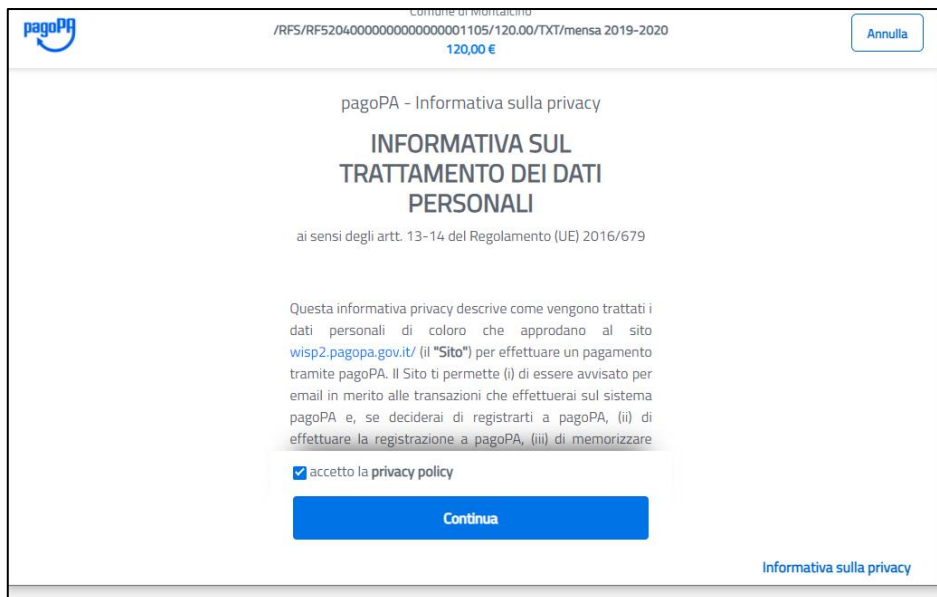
pagoPA

Comune di Montalcino
/RFS/RF52040000000000000001105/120.00/TXT/mensa 2019-2020
120,00 €

Annulla

pagoPA - Informativa sulla privacy

INFORMATIVA SUL TRATTAMENTO DEI DATI PERSONALI

ai sensi degli artt. 13-14 del Regolamento (UE) 2016/679

Questa informativa privacy descrive come vengono trattati i dati personali di coloro che approdano al sito wisp2.pagopa.gov.it/ (il "Sito") per effettuare un pagamento tramite pagoPA. Il Sito ti permette (i) di essere avvisato per email in merito alle transazioni che effettuerai sul sistema pagoPA e, se deciderai di registrarti a pagoPA, (ii) di effettuare la registrazione a pagoPA, (iii) di memorizzare

accetto la privacy policy

Continua

Informativa sulla privacy